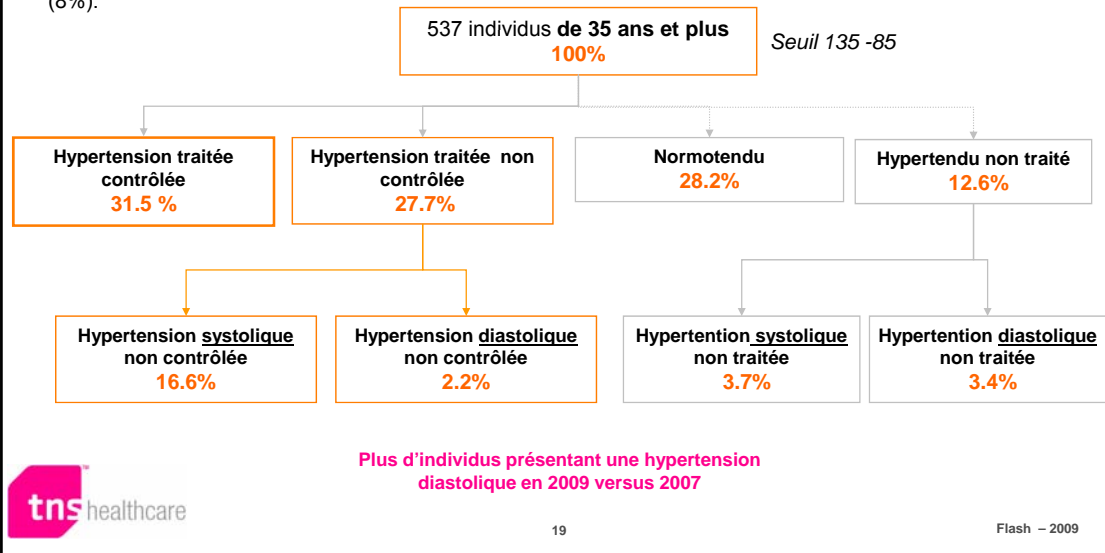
(8%).

537 individus **de 35 ans et plus**
100%

Seuil 135 -85

Hypertension traitée contrôlée
31.5 %

Hypertension traitée non contrôlée
27.7%

Normotendu
28.2%

Hypertendu non traité
12.6%

Hypertension systolique non contrôlée
16.6%

Hypertension diastolique non contrôlée
2.2%

Hypertention systolique non traitée
3.7%

Hypertention diastolique non traitée
3.4%

Plus d'individus présentant une hypertension diastolique en 2009 versus 2007

tns healthcare

19

Flash – 2009